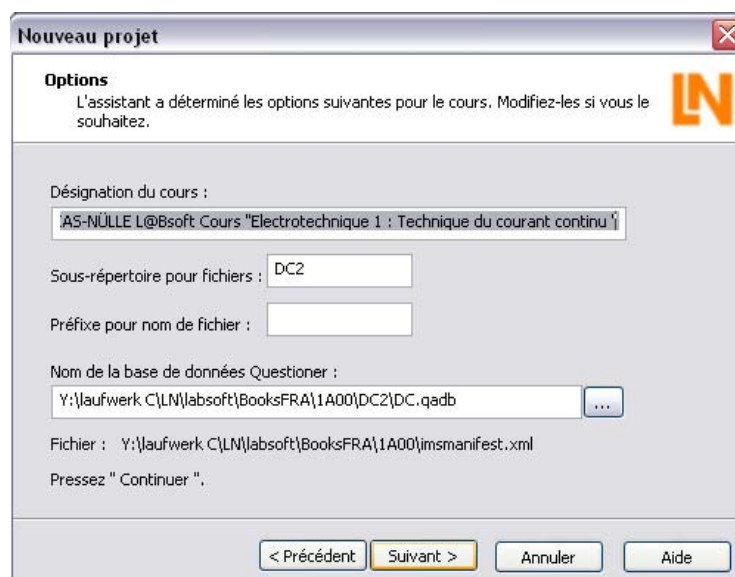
Nouveau projet

Options

L'assistant a déterminé les options suivantes pour le cours. Modifiez-les si vous le souhaitez.

LN

Désignation du cours :

AS-NÜLLE L@Bsoft Cours "Electrotechnique 1 : Technique du courant continu '

Sous-répertoire pour fichiers : DC2

Préfixe pour nom de fichier :

Nom de la base de données Questioner :

Y:\laufwerk C\LN\labsoft\BooksFRA\1A00\DC2\DC.qadb ...

Fichier : Y:\laufwerk C\LN\labsoft\BooksFRA\1A00\imsmanifest.xml

Pressez " Continuer ".

< Précédent Suivant > Annuler Aide